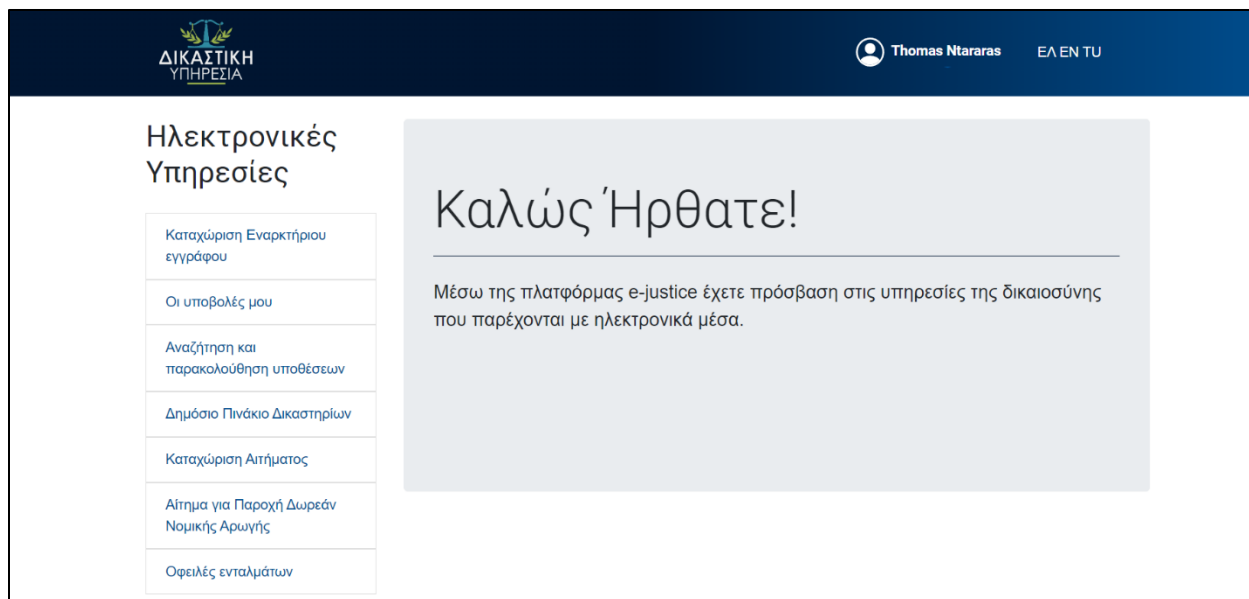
ΔΙΚΑΣΤΙΚΗ
ΥΠΗΡΕΣΙΑ

Thomas Ntararas

ΕΛ EN TU

Ηλεκτρονικές Υπηρεσίες

Καταχώριση Εναρκτήριου εγγράφου

Οι υποβολές μου

Αναζήτηση και παρακολούθηση υποθέσεων

Δημόσιο Πινάκιο Δικαστηρίων

Καταχώριση Αιτήματος

Αίτημα για Παροχή Δωρεάν Νομικής Αρωγής

Οφειλές ενταλμάτων

Καλώς Ήρθατε!

Μέσω της πλατφόρμας e-justice έχετε πρόσβαση στις υπηρεσίες της δικαιοσύνης που παρέχονται με ηλεκτρονικά μέσα.